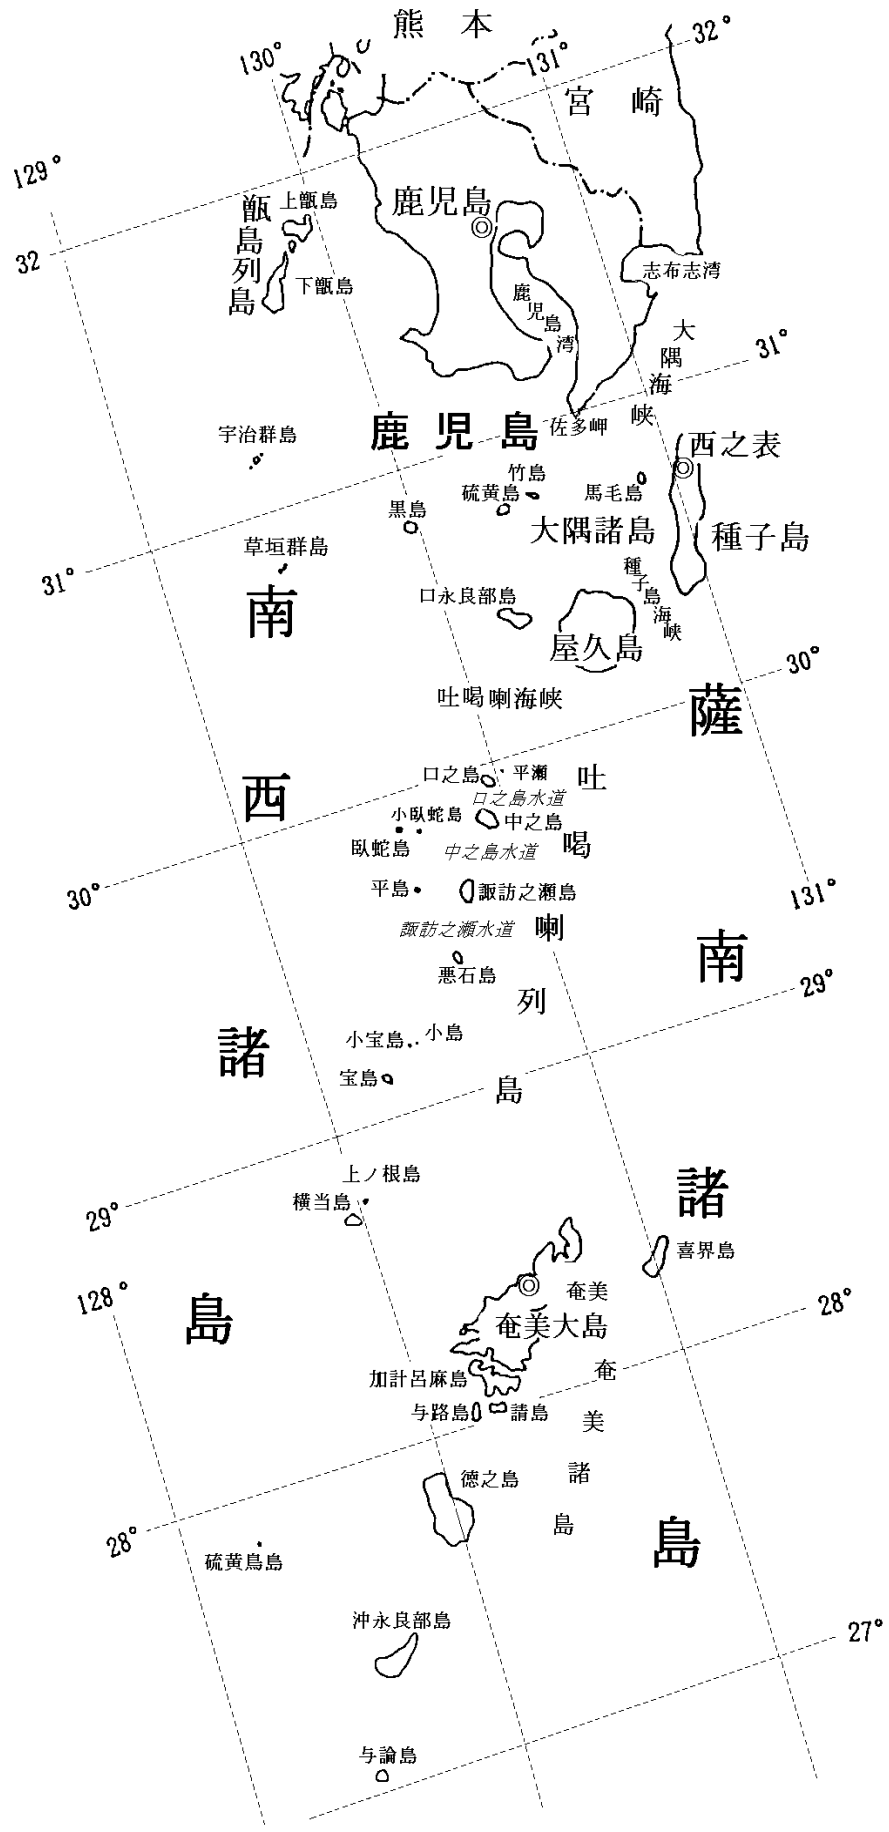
熊本
130°
131°
32°
宮崎
129°
上甑島
甑島列島
下甑島
鹿児島
32
志布志湾
鹿児島湾
大隅海峡
31°
鹿児島
佐多岬
宇治群島
西之表
竹島
硫黄島
馬毛島
黒島
大隅諸島
種子島
草垣群島
31°
南
口永良部島
種子島海峡
屋久島
30°
吐噶喇海峡
薩
口之島
平瀬
吐
西
口之島水道
小臥蛇島
中之島
噶
臥蛇島
中之島水道
30°
平島
諏訪之瀬島
131°
諏訪之瀬水道
喇
南
悪石島
29°
列
諸
小宝島
小島
宝島
島
上ノ根島
29°
横当島
諸
喜界島
奄美
128°
28°
島
奄美大島
奄
加計呂麻島
与路島
請島
美
徳之島
諸
島
28°
島
硫黄鳥島
27°
沖永良部島
与論島